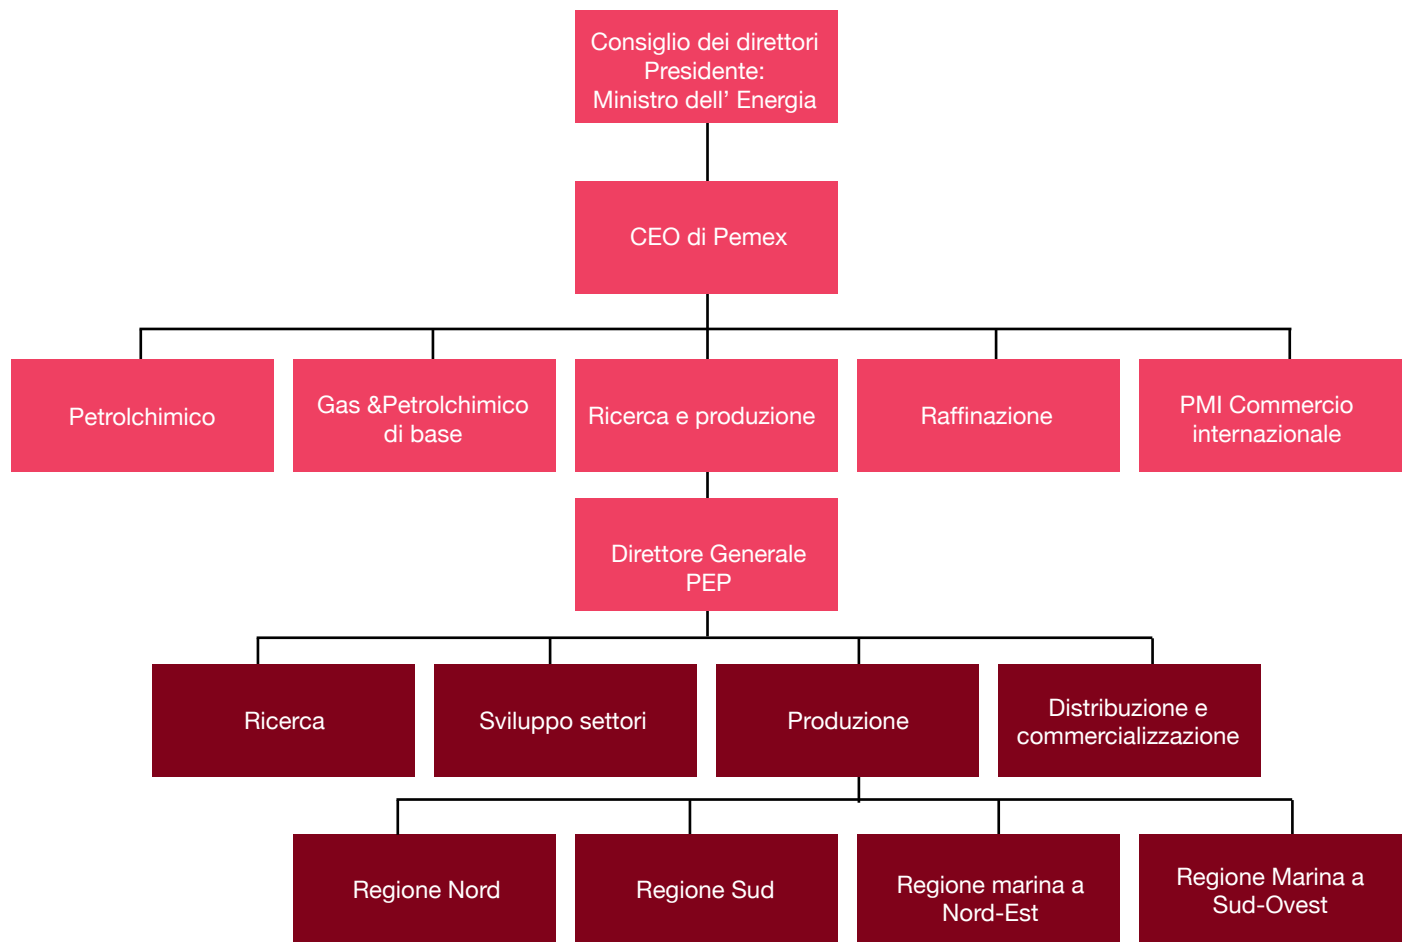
Consiglio dei direttori
Presidente:
Ministro dell' Energia

CEO di Pemex

Petrolchimico

Gas &Petrolchimico di base

Ricerca e produzione

Raffinazione

PMI Commercio internazionale

Direttore Generale PEP

Ricerca

Sviluppo settori

Produzione

Distribuzione e commercializzazione

Regione Nord

Regione Sud

Regione marina a Nord-Est

Regione Marina a Sud-Ovest